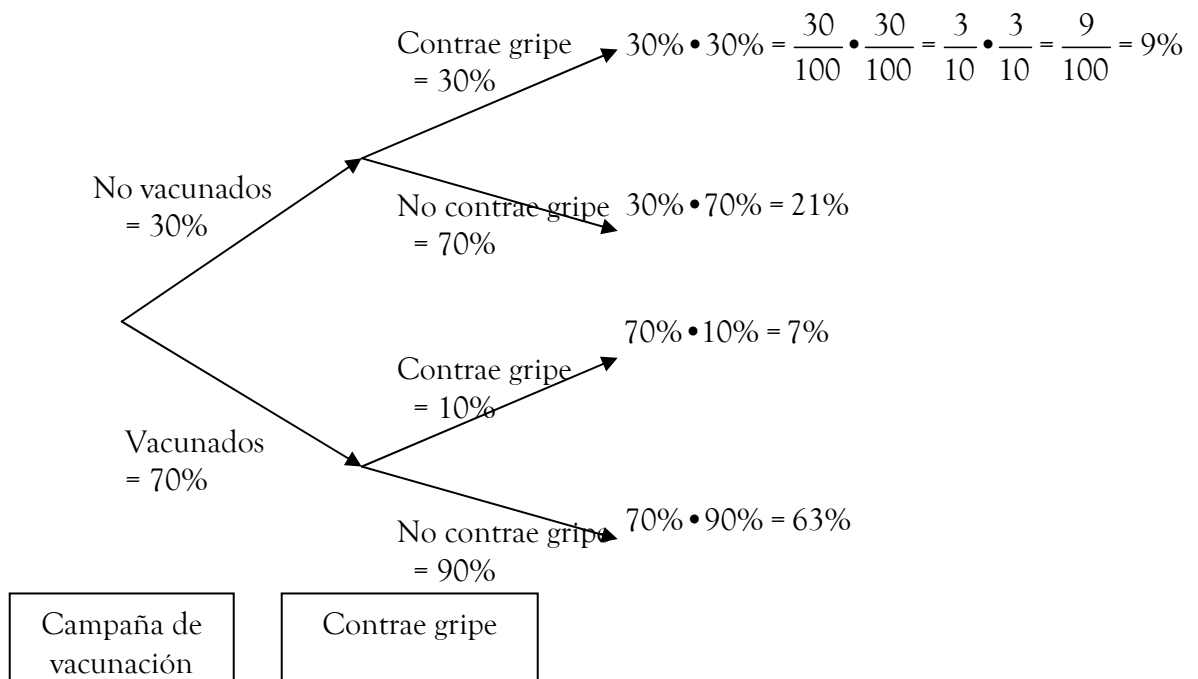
Contrae gripe = 30%

$30\% \bullet 30\% = \frac{30}{100} \bullet \frac{30}{100} = \frac{3}{10} \bullet \frac{3}{10} = \frac{9}{100} = 9\%$

No vacunados = 30%

No contrae gripe = 70%

$30\% \bullet 70\% = 21\%$

$70\% \bullet 10\% = 7\%$

Contrae gripe = 10%

Vacunados = 70%

No contrae gripe = 90%

$70\% \bullet 90\% = 63\%$

Campaña de vacunación

Contrae gripe